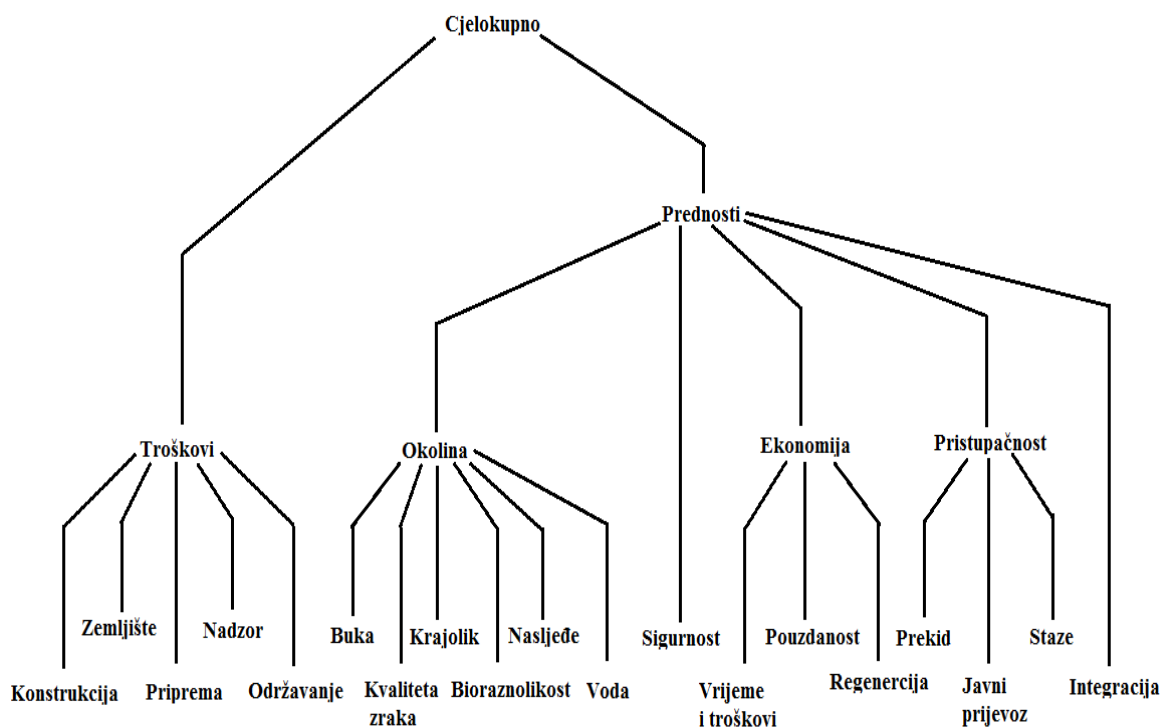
Cjelokupno

Prednosti

Troškovi

Okolina

Ekonomija

Pristupačnost

Zemljište

Nadzor

Buka

Krajolik

Nasljeđe

Sigurnost

Pouzdanost

Prekid

Staze

Konstrukcija

Priprema

Održavanje

Kvaliteta zraka

Bioraznolikost

Voda

Vrijeme i troškovi

Regenercija

Javni prijevoz

Integracija